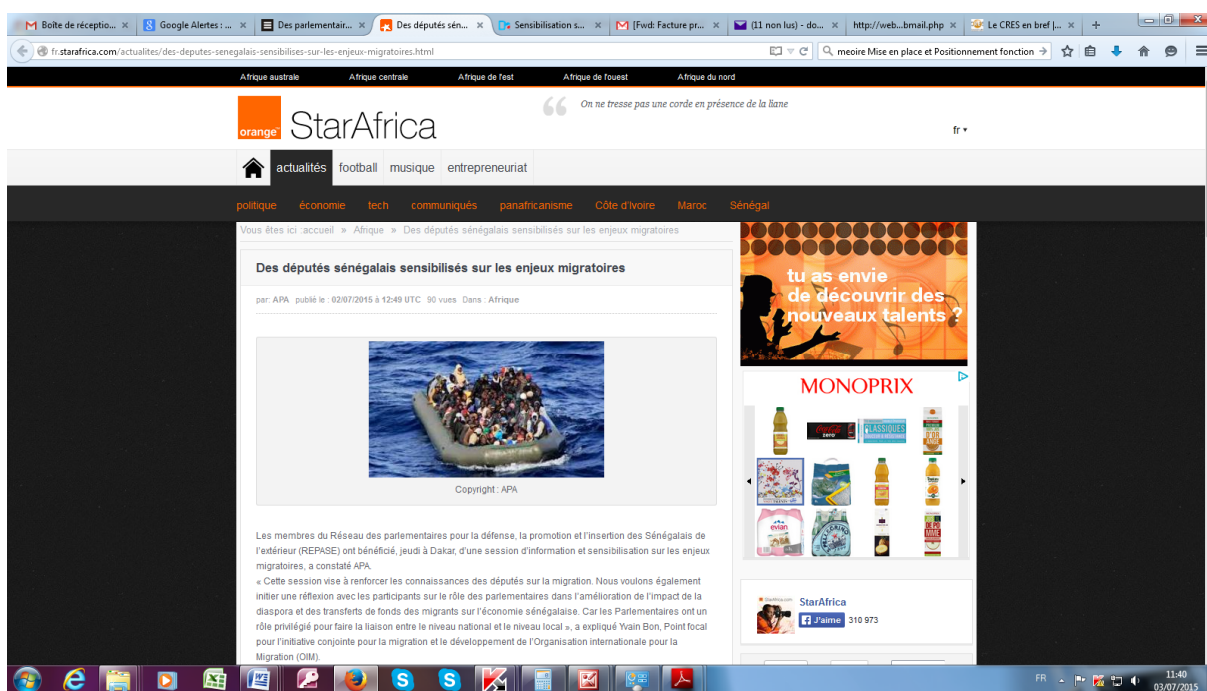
Boîte de réceptio... × Google Alertes : ... × Des parlementair... × Des députés sén... × Sensibilisation s... × [Fwd: Facture pr... × (11 non lus) - do... × http://web...bmail.php × Le CRES en bref |... × +

fr.starafrica.com/actualites/des-deputes-senegalais-sensibilises-sur-les-enjeux-migratoires.html

meoire Mise en place et Positionnement fonction

Afrique australe Afrique centrale Afrique de l'est Afrique de l'ouest Afrique du nord

orange StarAfrica

On ne tresse pas une corde en présence de la liane

fr ▾

actualités football musique entrepreneuriat

politique économie tech communiqués panafricanisme Côte d'Ivoire Maroc Sénégal

Vous êtes ici : accueil » Afrique » Des députés sénégalais sensibilisés sur les enjeux migratoires

Des députés sénégalais sensibilisés sur les enjeux migratoires

par: APA publié le : 02/07/2015 à 12:49 UTC 90 vues Dans : Afrique

Copyright : APA

Les membres du Réseau des parlementaires pour la défense, la promotion et l'insertion des Sénégalais de l'extérieur (REPASE) ont bénéficié, jeudi à Dakar, d'une session d'information et sensibilisation sur les enjeux migratoires, a constaté APA.

« Cette session vise à renforcer les connaissances des députés sur la migration. Nous voulons également initier une réflexion avec les participants sur le rôle des parlementaires dans l'amélioration de l'impact de la diaspora et des transferts de fonds des migrants sur l'économie sénégalaise. Car les Parlementaires ont un rôle privilégié pour faire la liaison entre le niveau national et le niveau local », a expliqué Yvain Bon, Point focal pour l'initiative conjointe pour la migration et le développement de l'Organisation internationale pour la Migration (OIM).

tu as envie de découvrir des nouveaux talents ?

MONOPRIX

CLASSIQUES

evian

StarAfrica

J'aime 310 973

FR 11:40 03/07/2015